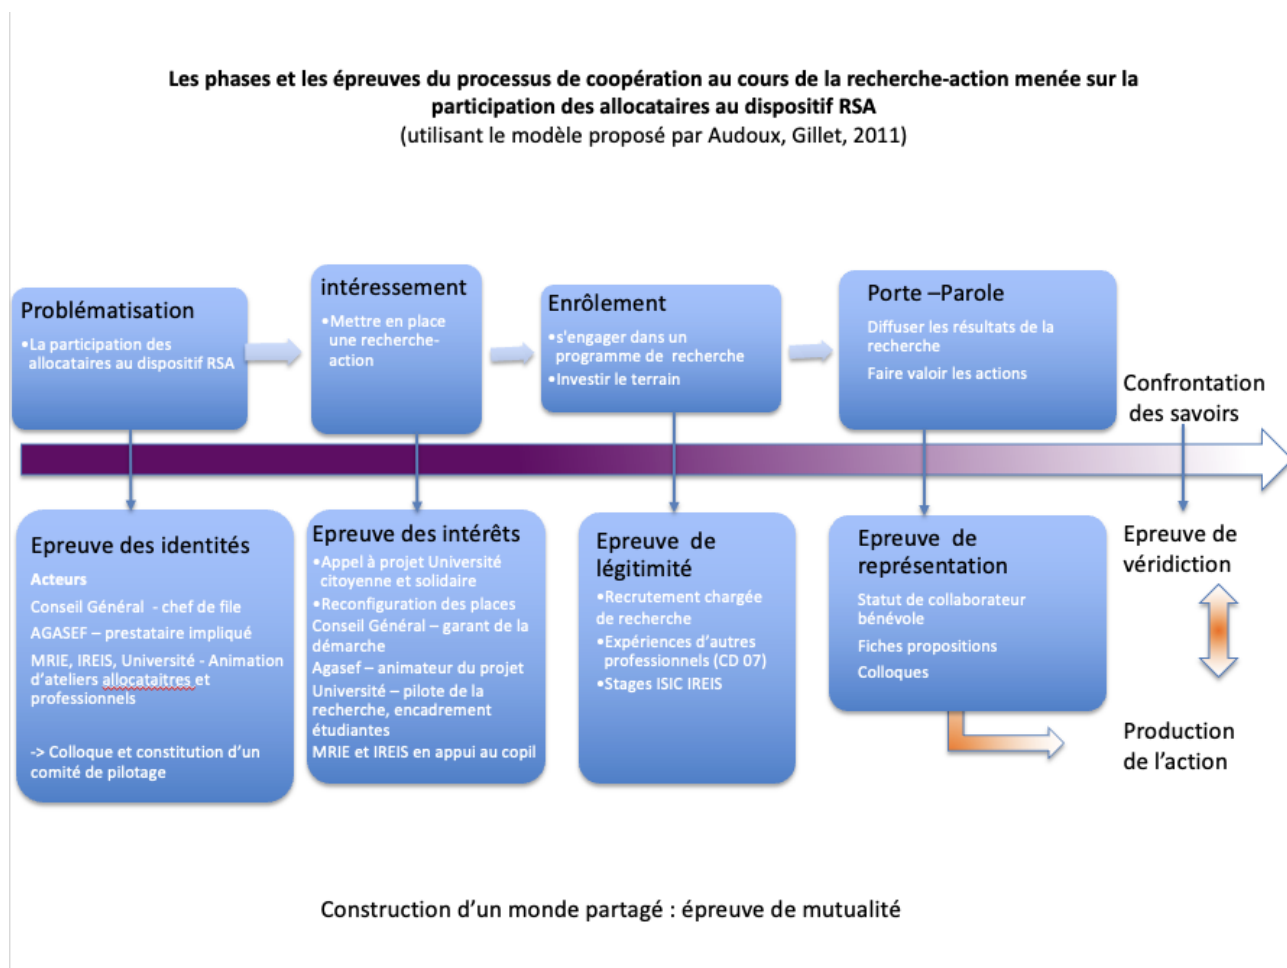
**Les phases et les épreuves du processus de coopération au cours de la recherche-action menée sur la participation des allocataires au dispositif RSA**
(utilisant le modèle proposé par Audoux, Gillet, 2011)

Problématisation
•La participation des allocataires au dispositif RSA

intéressement
•Mettre en place une recherche-action

Enrôlement
•s'engager dans un programme de recherche
•Investir le terrain

Porte –Parole
Diffuser les résultats de la recherche
Faire valoir les actions

Confrontation des savoirs

Epreuve des identités
Acteurs
Conseil Général - chef de file
AGASEF – prestataire impliqué
MRIE, IREIS, Université - Animation d'ateliers allocataitres et professionnels

-> Colloque et constitution d'un comité de pilotage

Epreuve des intérêts
•Appel à projet Université citoyenne et solidaire
•Reconfiguration des places
Conseil Général – garant de la démarche
Agasef – animateur du projet
Université – pilote de la recherche, encadrement étudiantes
MRIE et IREIS en appui au copil

Epreuve de légitimité
•Recrutement chargée de recherche
•Expériences d'autres professionnels (CD 07)
•Stages ISIC IREIS

Epreuve de représentation
Statut de collaborateur bénévole
Fiches propositions
Colloques

Epreuve de véridiction

Production de l'action

Construction d'un monde partagé : épreuve de mutualité